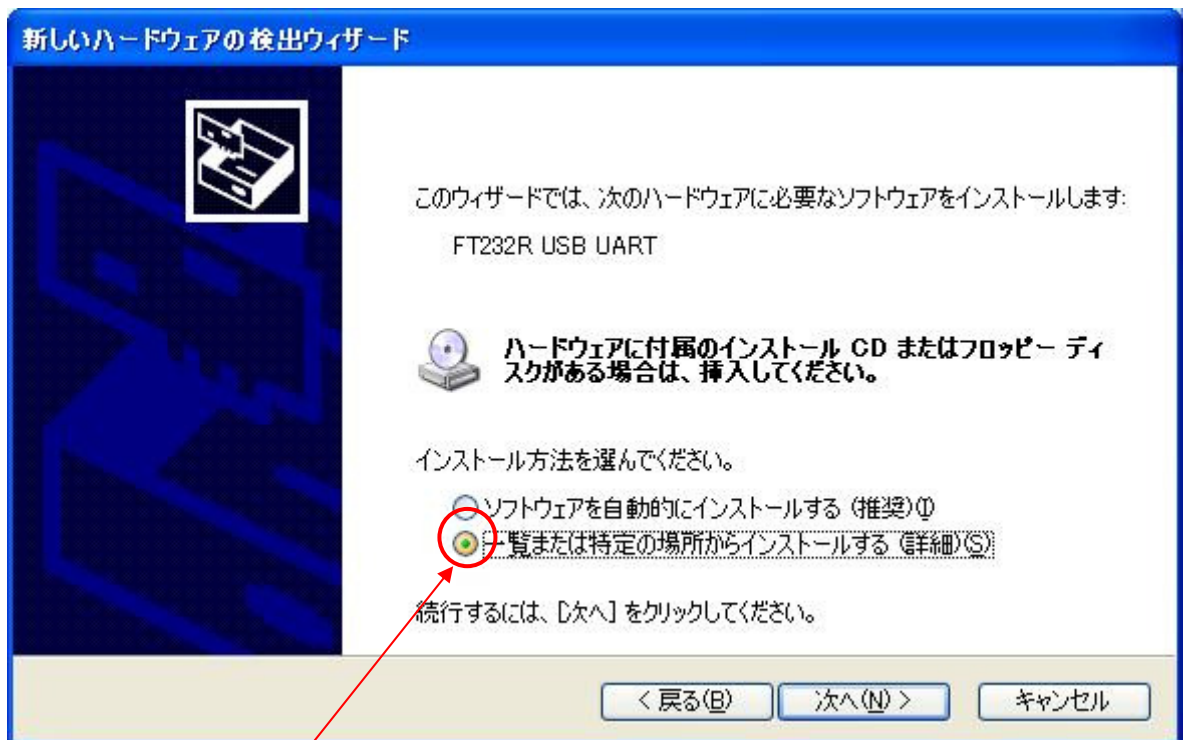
新しいハードウェアの検出ウィザード

このウィザードでは、次のハードウェアに必要なソフトウェアをインストールします:

FT232R USB UART

ハードウェアに付属のインストール CD またはフロッピー ディスクがある場合は、挿入してください。

インストール方法を選んでください。

ソフトウェアを自動的にインストールする (推奨)(I)

一覧または特定の場所からインストールする (詳細)(S)

続行するには、[次へ] をクリックしてください。

< 戻る(B)

次へ(N) >

キャンセル